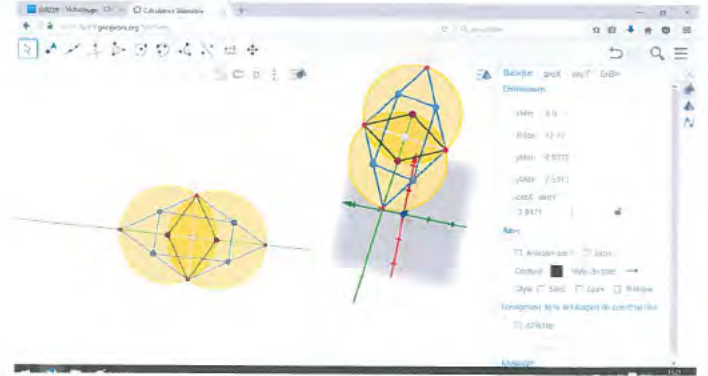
Calculatrice 3D

Basique | xOy | xOz | yOz

Dimensions

xMin: -8.9
xMax: 12.12
yMin: -8.9373
yMax: 7.6911
xOy : xOz
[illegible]

Axes

Afficher axe | Axes
Couleur | Style du trait
Style | Gras | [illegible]

Afficher

Magnitude